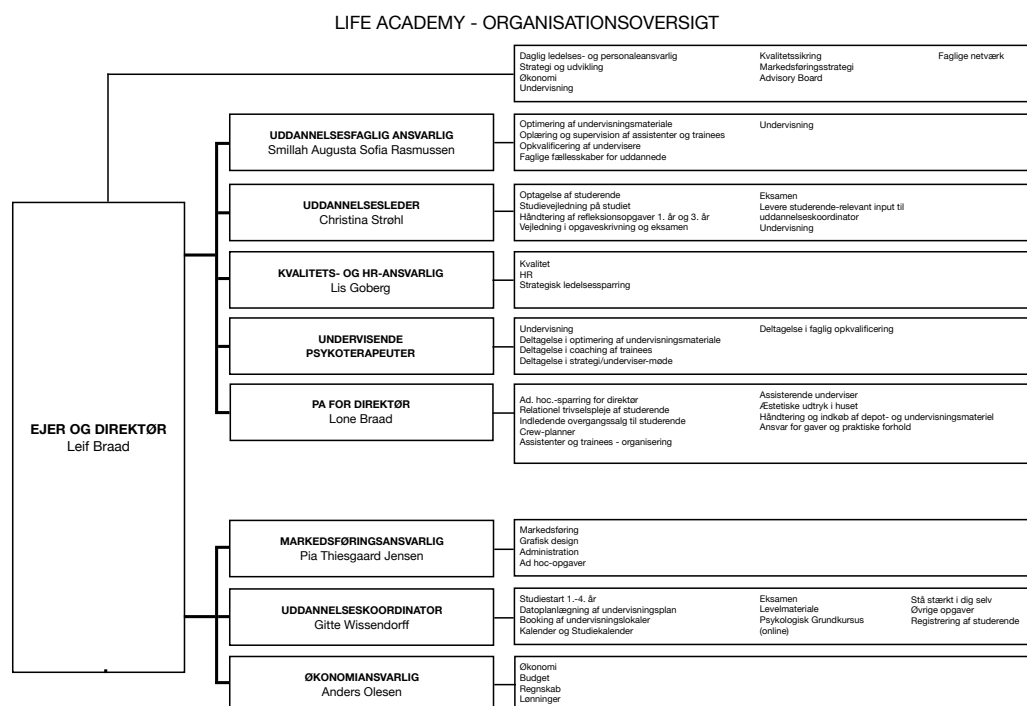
LIFE ACADEMY - ORGANISATIONSOVERSIGT

Daglig ledelses- og personaleansvarlig
Strategi og udvikling
Økonomi
Undervisning

Kvalitetssikring
Markedsføringsstrategi
Advisory Board

Faglige netværk

UDDANNELSESFAGLIG ANSVARLIG
Smillah Augusta Sofia Rasmussen

Optimering af undervisningsmateriale
Oplæring og supervision af assistenter og trainees
Opkvalificering af undervisere
Faglige fællesskaber for uddannede

Undervisning

UDDANNELSESLEDER
Christina Strøhl

Optagelse af studerende
Studievejledning på studiet
Håndtering af refleksionsopgaver 1. år og 3. år
Vejledning i opgaveskrivning og eksamen

Eksamen
Levere studerende-relevant input til uddannelseskoordinator
Undervisning

KVALITETS- OG HR-ANSVARLIG
Lis Goberg

Kvalitet
HR
Strategisk ledelsessparring

UNDERVISENDE PSYKOTERAPEUTER

Undervisning
Deltagelse i optimering af undervisningsmateriale
Deltagelse i coaching af trainees
Deltagelse i strategi/underviser-møde

Deltagelse i faglig opkvalificering

PA FOR DIREKTØR
Lone Braad

Ad. hoc.-sparring for direktør
Relationel trivselspleje af studerende
Indledende overgangssalg til studerende
Crew-planner
Assistenter og trainees - organisering

Assisterende underviser
Æstetiske udtryk i huset
Håndtering og indkøb af depot- og undervisningsmateriel
Ansvar for gaver og praktiske forhold

EJER OG DIREKTØR
Leif Braad

MARKEDSFØRINGSANSVARLIG
Pia Thiesgaard Jensen

Markedsføring
Grafisk design
Administration
Ad hoc-opgaver

UDDANNELSESKOORDINATOR
Gitte Wissendorff

Studiestart 1.-4. år
Datoplanlægning af undervisningsplan
Booking af undervisningslokaler
Kalender og Studiekalender

Eksamen
Levelmateriale
Psykologisk Grundkursus (online)

Stå stærkt i dig selv
Øvrige opgaver
Registrering af studerende

ØKONOMIANSVARLIG
Anders Olesen

Økonomi
Budget
Regnskab
Lønninger